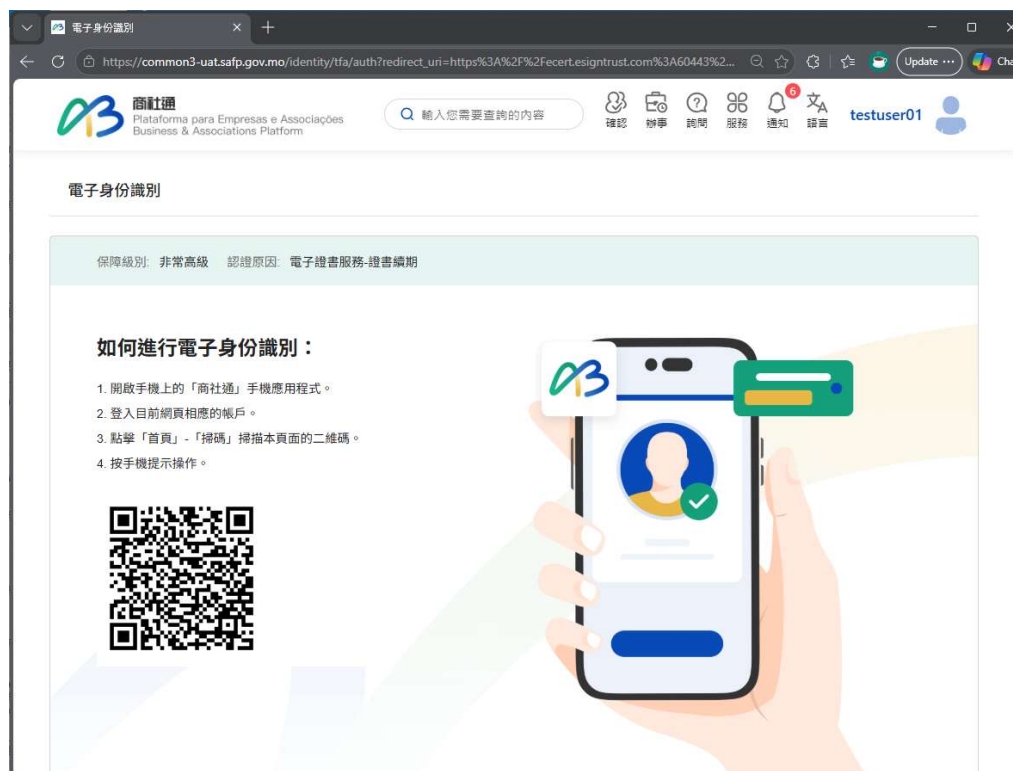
電子身份識別

https://common3-uat.safp.gov.mo/identity/tfa/auth?redirect_uri=https%3A%2F%2Fecert.esigntrust.com%3A60443%2...

Update ···

Cha

商社通
Plataforma para Empresas e Associações
Business & Associations Platform

輸入您需要查詢的內容

確認 辦事 諮問 服務 6 通知 語言

testuser01

電子身份識別

保障級別: 非常高級 認證原因: 電子證書服務-證書續期

如何進行電子身份識別：

1. 開啟手機上的「商社通」手機應用程式。
2. 登入目前網頁相應的帳戶。
3. 點擊「首頁」-「掃碼」掃描本頁面的二維碼。
4. 按手機提示操作。